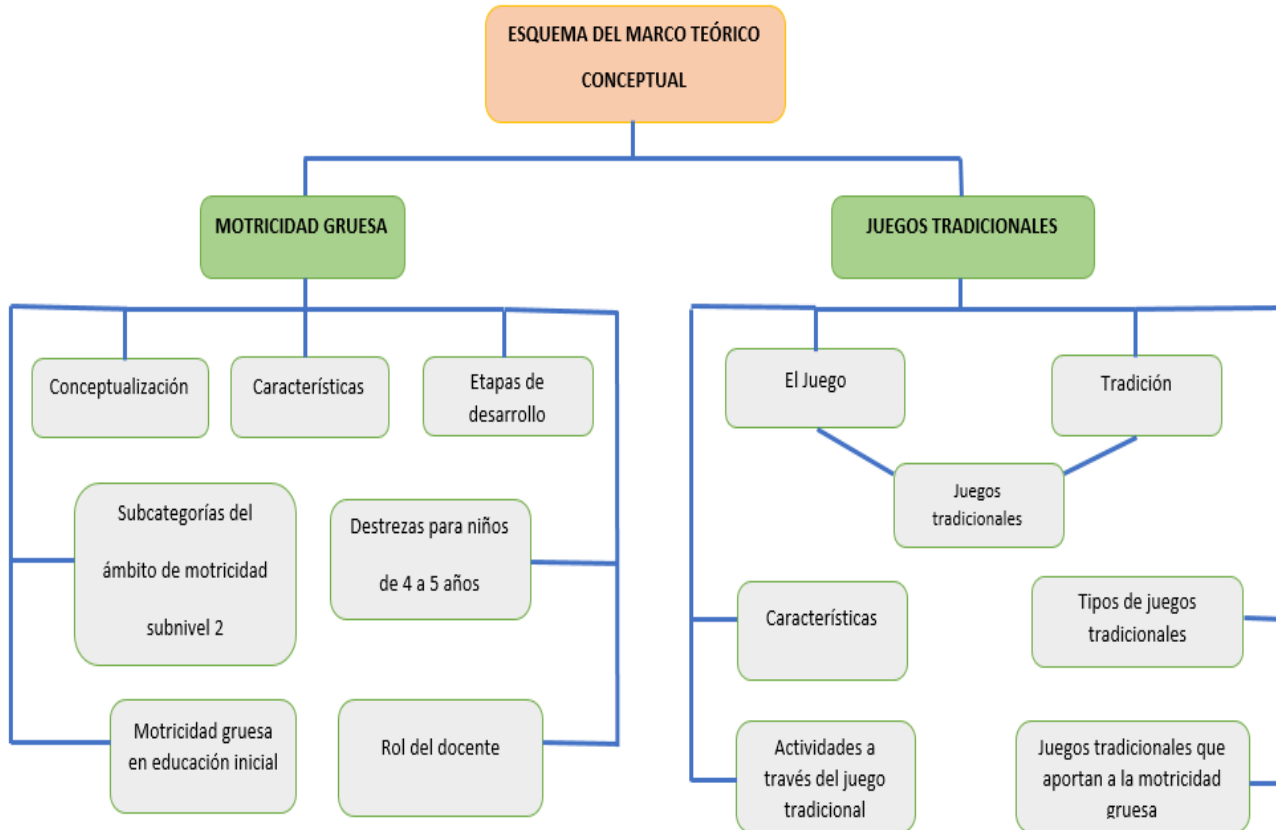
ESQUEMA DEL MARCO TEÓRICO CONCEPTUAL

MOTRICIDAD GRUESA

JUEGOS TRADICIONALES

Conceptualización

Características

Etapas de desarrollo

Subcategorías del ámbito de motricidad subnivel 2

Destrezas para niños de 4 a 5 años

Motricidad gruesa en educación inicial

Rol del docente

El Juego

Tradición

Juegos tradicionales

Características

Tipos de juegos tradicionales

Actividades a través del juego tradicional

Juegos tradicionales que aportan a la motricidad gruesa